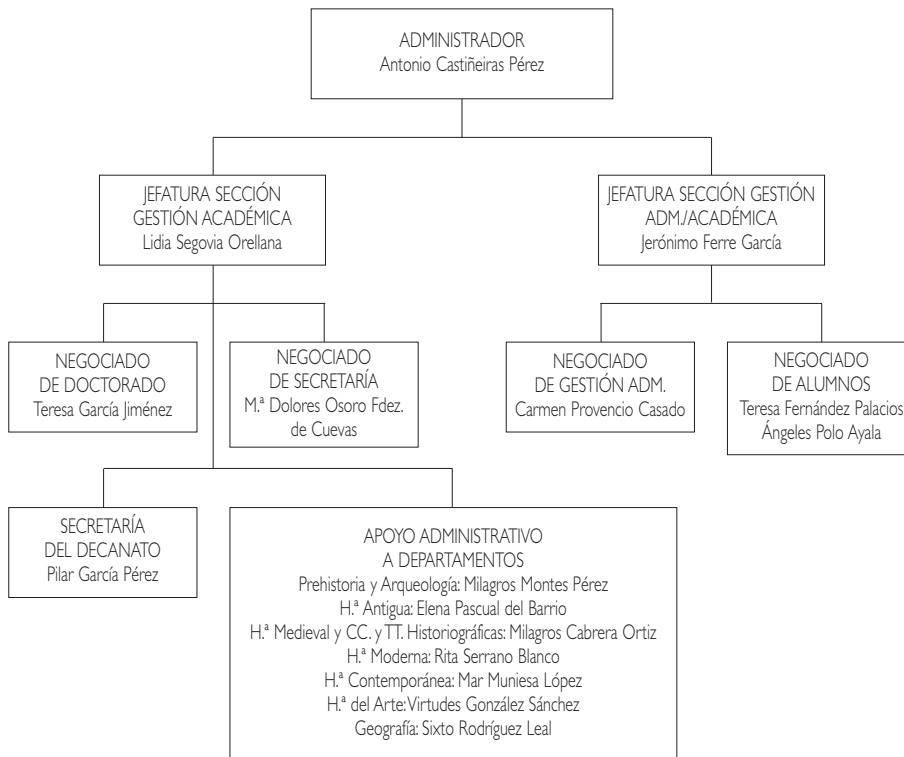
ADMINISTRADOR
Antonio Castiñeiras Pérez

JEFATURA SECCIÓN
GESTIÓN ACADÉMICA
Lidia Segovia Orellana

JEFATURA SECCIÓN GESTIÓN
ADM./ACADÉMICA
Jerónimo Ferre García

NEGOCIADO
DE DOCTORADO
Teresa García Jiménez

NEGOCIADO
DE SECRETARÍA
M.ª Dolores Osoro Fdez. de Cuevas

NEGOCIADO
DE GESTIÓN ADM.
Carmen Provencio Casado

NEGOCIADO
DE ALUMNOS
Teresa Fernández Palacios
Ángeles Polo Ayala

SECRETARÍA
DEL DECANATO
Pilar García Pérez

APOYO ADMINISTRATIVO
A DEPARTAMENTOS
Prehistoria y Arqueología: Milagros Montes Pérez
H.ª Antigua: Elena Pascual del Barrio
H.ª Medieval y CC. y TT. Historiográficas: Milagros Cabrera Ortiz
H.ª Moderna: Rita Serrano Blanco
H.ª Contemporánea: Mar Muniesa López
H.ª del Arte: Virtudes González Sánchez
Geografía: Sixto Rodríguez Leal